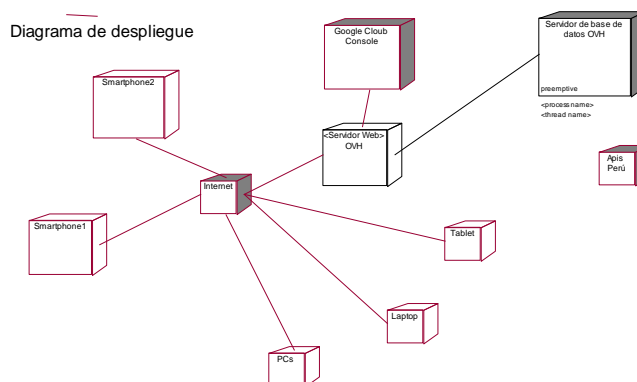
Diagrama de despliegue

Google Cloub Console

Servidor de base de datos OVH

preemptive

<process name>
<thread name>

Smartphone2

<Servidor Web> OVH

Apis Perú

Internet

Smartphone1

Tablet

Laptop

PCs